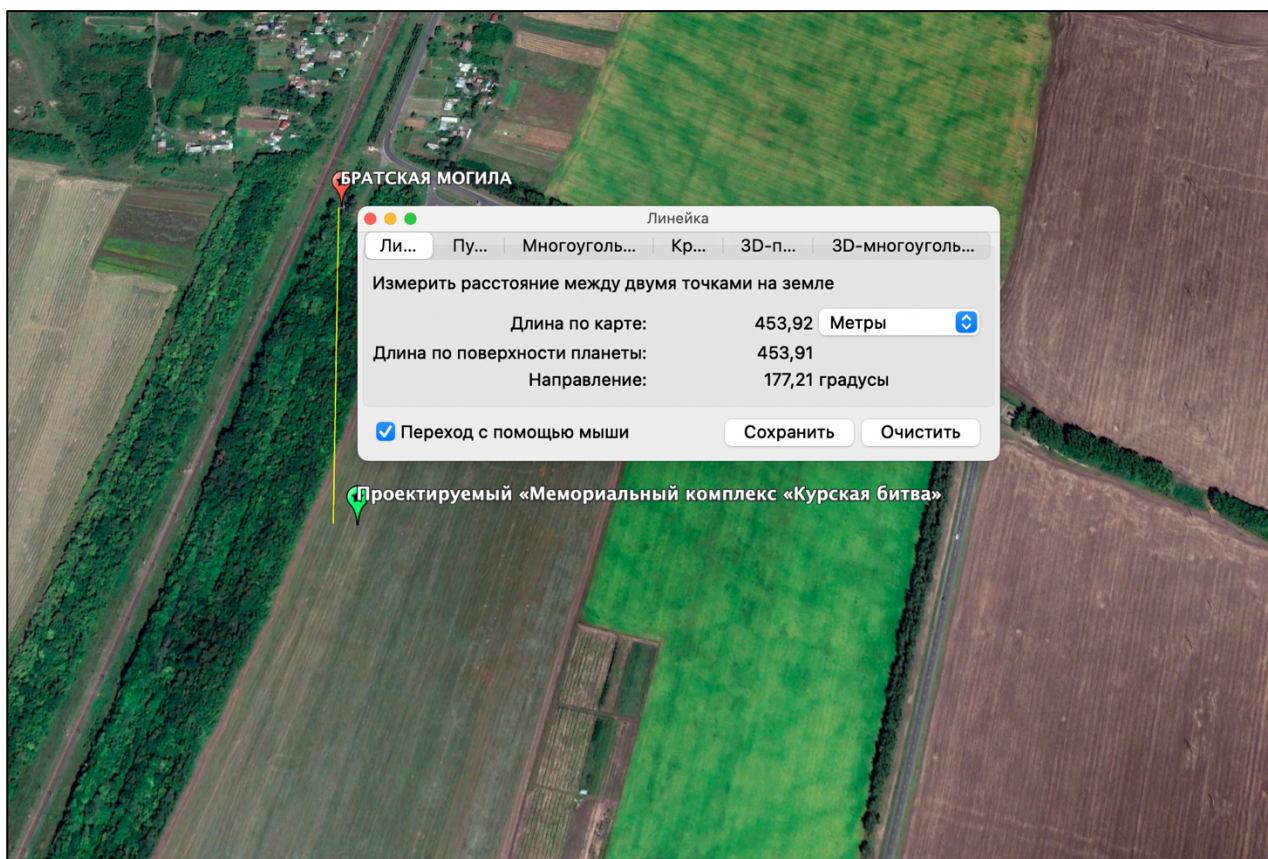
БРАТСКАЯ МОГИЛА

Линейка

Ли... | Пу... | Многоуголь... | Кр... | 3D-п... | 3D-многоуголь...

Измерить расстояние между двумя точками на земле

Длина по карте: 453,92 Метры

Длина по поверхности планеты: 453,91

Направление: 177,21 градусы

Переход с помощью мыши

Сохранить

Очистить

Проектируемый «Мемориальный комплекс «Курская битва»